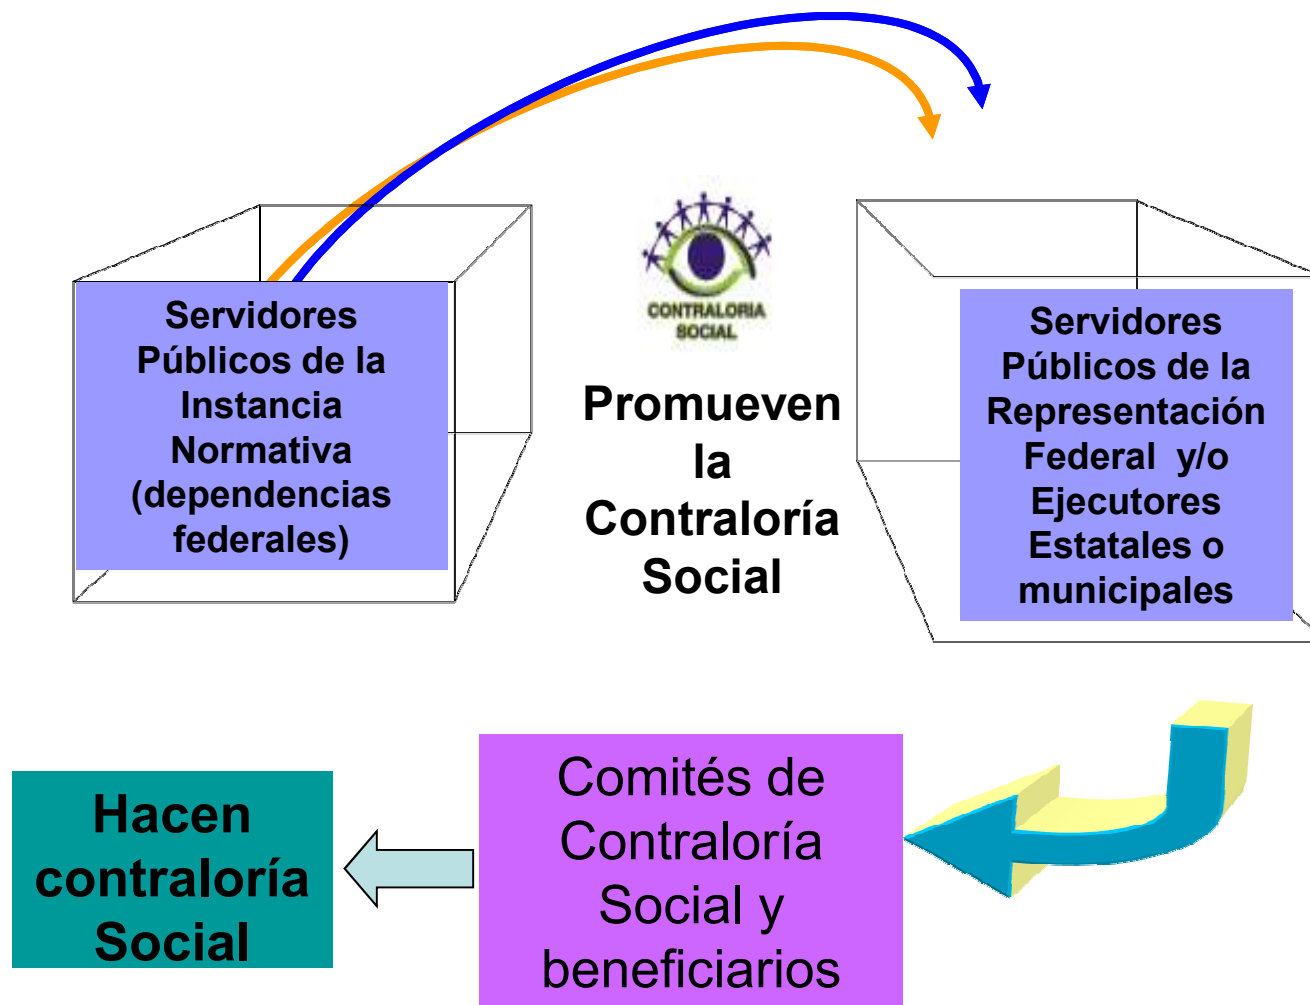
Servidores Públicos de la Instancia Normativa (dependencias federales)

CONTRALORIA SOCIAL

Promueven la Contraloría Social

Servidores Públicos de la Representación Federal y/o Ejecutores Estatales o municipales

Hacen contraloría Social

Comités de Contraloría Social y beneficiarios